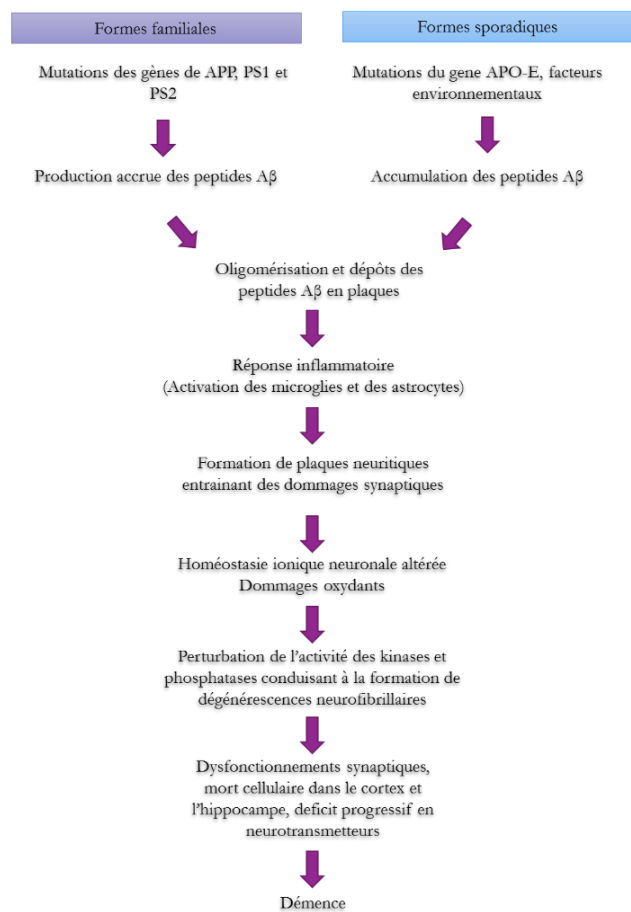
Formes familiales

Formes sporadiques

Mutations des gènes de APP, PS1 et PS2

Mutations du gene APO-E, facteurs environnementaux

Production accrue des peptides Aβ

Accumulation des peptides Aβ

Oligomérisation et dépôts des peptides Aβ en plaques

Réponse inflammatoire (Activation des microglies et des astrocytes)

Formation de plaques neuritiques entrainant des dommages synaptiques

Homéostasie ionique neuronale altérée
Dommages oxydants

Perturbation de l'activité des kinases et phosphatases conduisant à la formation de dégénérescences neurofibrillaires

Dysfonctionnements synaptiques, mort cellulaire dans le cortex et l'hippocampe, deficit progressif en neurotransmetteurs

Démence